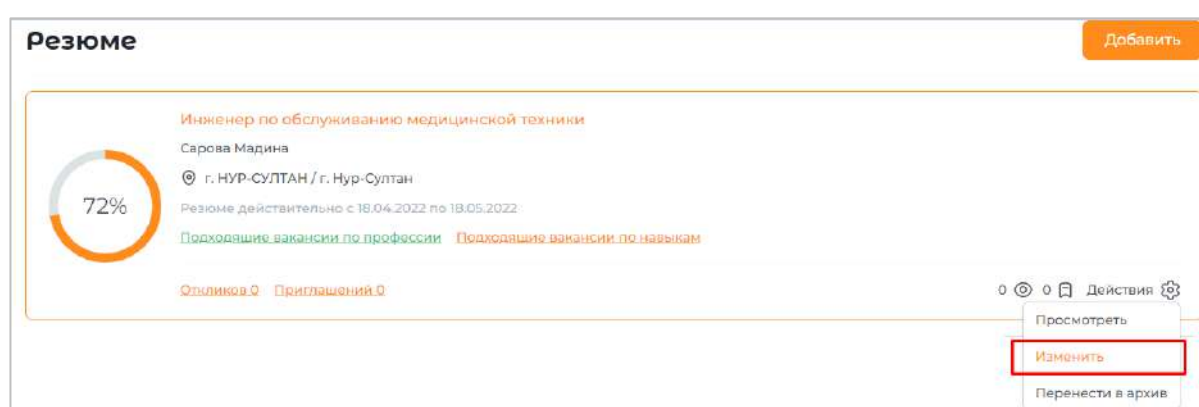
Резюме

Добавить

Инженер по обслуживанию медицинской техники

Сарова Мадина

г. НУР-СУЛТАН / г. Нур-Султан

72%

Резюме действительно с 18.04.2022 по 18.05.2022

Подходящие вакансии по профессии Подходящие вакансии по навыкам

Откликов 0 Приглашений 0

0 0 Действия

Просмотреть

Изменить

Перенести в архив